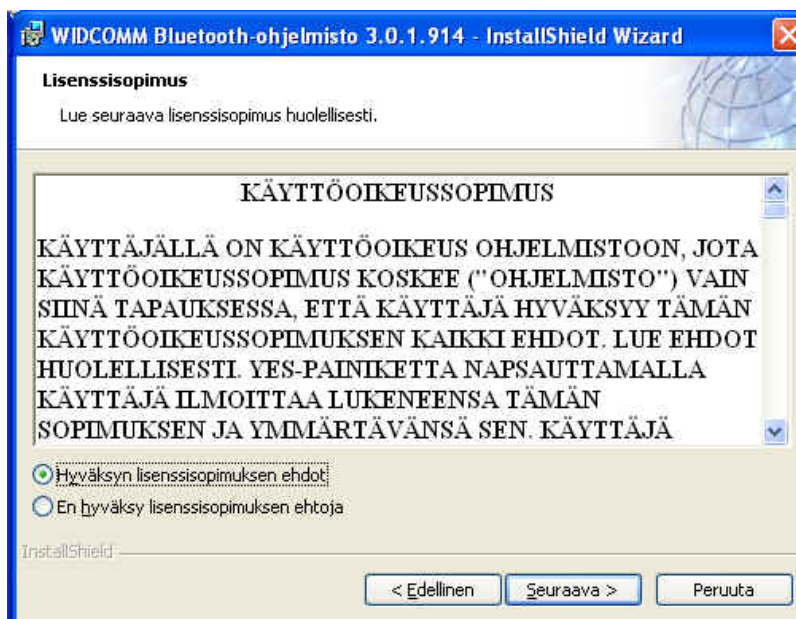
WIDCOMM Bluetooth-ohjelmisto 3.0.1.914 - InstallShield Wizard

Lisenssisopimus

Lue seuraava lisenssisopimus huolellisesti.

KÄYTTÖOIKEUSSOPIMUS

KÄYTTÄJÄLLÄ ON KÄYTTÖOIKEUS OHJELMISTOON, JOTA KÄYTTÖOIKEUSSOPIMUS KOSKEE ("OHJELMISTO") VAIN SIINÄ TAPAUKSESSA, ETTÄ KÄYTTÄJÄ HYVÄKSYY TÄMÄN KÄYTTÖOIKEUSSOPIMUKSEN KAIKKI EHDOT. LUE EHDOT HUOLELLISESTI. YES-PAINIKETTA NAPSAUTTAMALLA KÄYTTÄJÄ ILMOITTAA LUKENEENSA TÄMÄN SOPIMUKSEN JA YMMÄRTÄVÄNSÄ SEN. KÄYTTÄJÄ

Hyväksyn lisenssisopimuksen ehdot

En hyväksy lisenssisopimuksen ehtoja

InstallShield

< Edellinen

Seuraava >

Peruuta